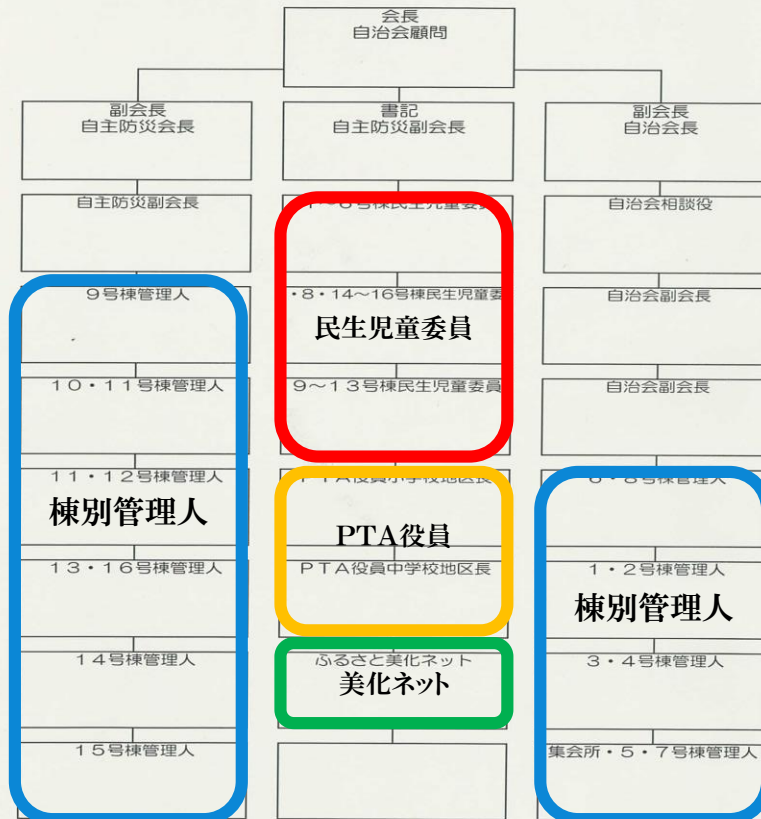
会長
自治会顧問

副会長
自主防災会長

書記
自主防災副会長

副会長
自治会長

自主防災副会長

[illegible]

自治会相談役

9号棟管理人

・8・14～16号棟民生児童委

自治会副会長

民生児童委員

10・11号棟管理人

9～13号棟民生児童委員

自治会副会長

11・12号棟管理人

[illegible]

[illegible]

棟別管理人

PTA役員

13・16号棟管理人

PTA役員中学校地区長

1・2号棟管理人

棟別管理人

14号棟管理人

ふるさと美化ネット

美化ネット

3・4号棟管理人

15号棟管理人

集会所・5・7号棟管理人